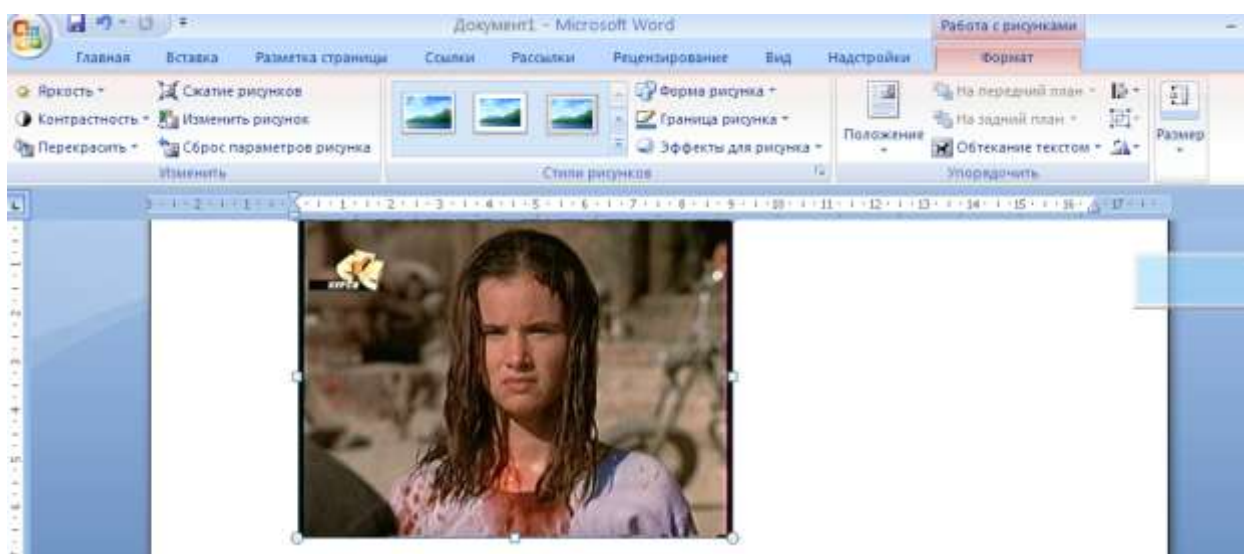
Документ1 - Microsoft Word

Работа с рисунками

Главная Вставка Разметка страницы Ссылки Рассылки Рецензирование Вид Надстройки Формат

Яркость ▾
Контрастность ▾
Перекрасить ▾
Сжатие рисунков
Изменить рисунок
Сброс параметров рисунка
Изменить

Форма рисунка ▾
Граница рисунка ▾
Эффекты для рисунка ▾
Стили рисунков

Положение
На передний план ▾
На задний план ▾
Обтекание текстом ▾
Упорядочить

Размер

3 · 2 · 1 · 1 · 1 · 2 · 3 · 4 · 5 · 6 · 7 · 8 · 9 · 10 · 11 · 12 · 13 · 14 · 15 · 16 · 17